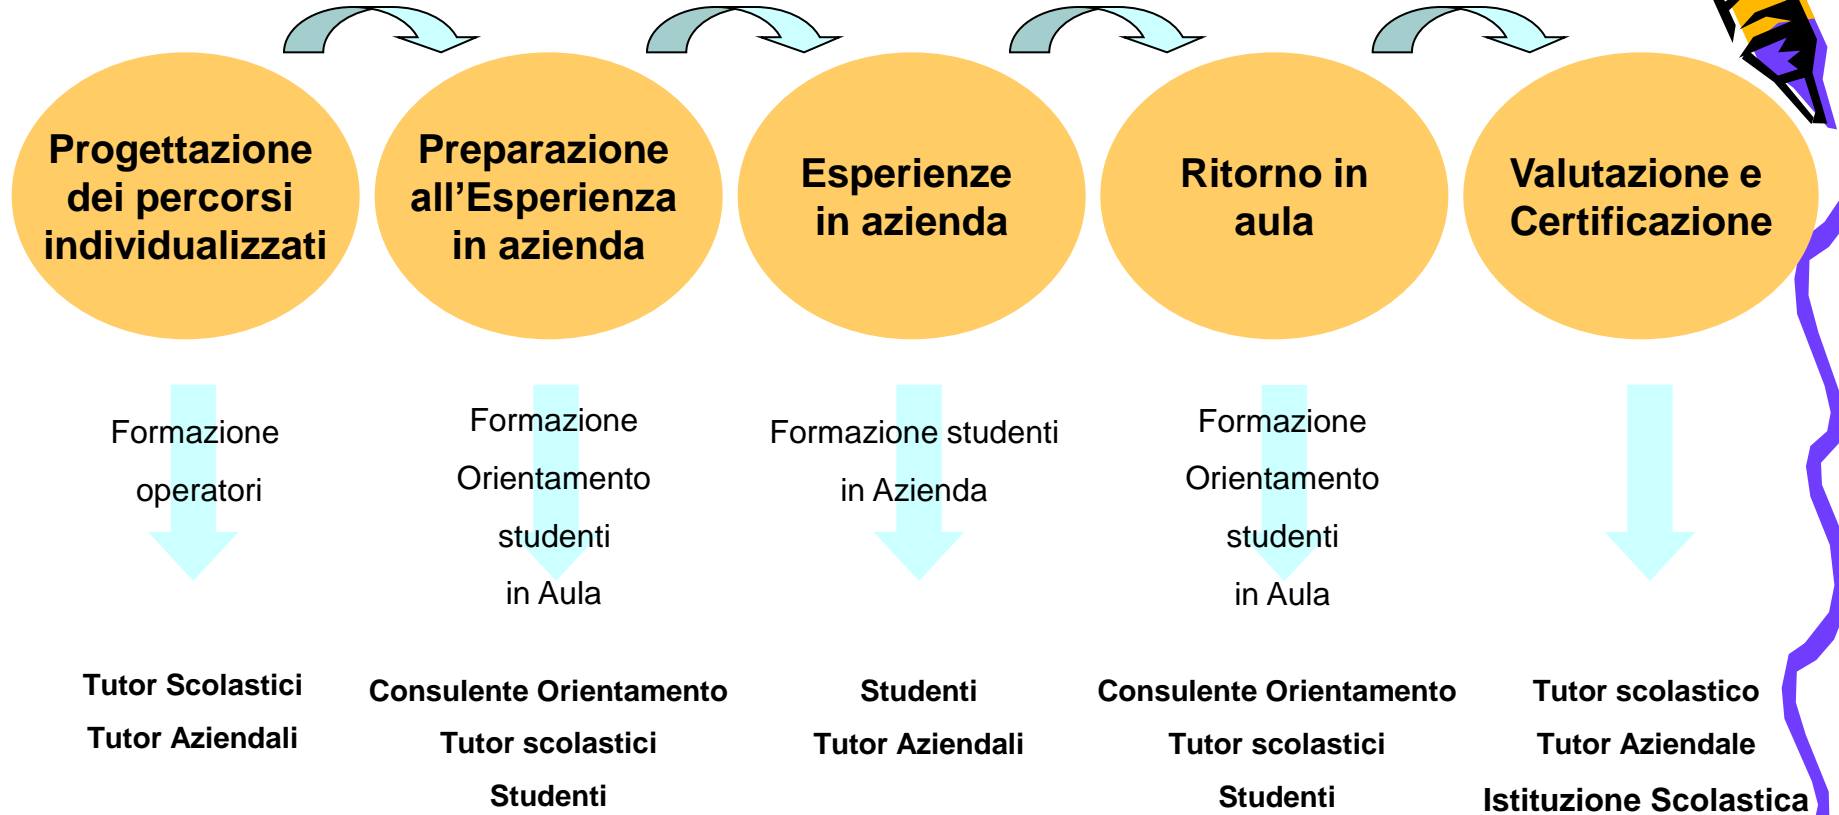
Progettazione dei percorsi individualizzati

Formazione

operatori

Tutor Scolastici

Tutor Aziendali

Preparazione all’Esperienza in azienda

Formazione

Orientamento

studenti

in Aula

Consulente Orientamento

Tutor scolastici

Studenti

Esperienze in azienda

Formazione studenti

in Azienda

Studenti

Tutor Aziendali

Ritorno in aula

Formazione

Orientamento

studenti

in Aula

Consulente Orientamento

Tutor scolastici

Studenti

Valutazione e Certificazione

Tutor scolastico

Tutor Aziendale

Istituzione Scolastica